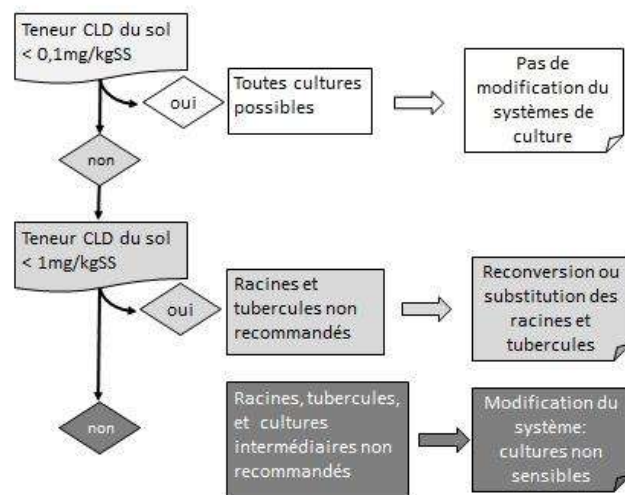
Teneur CLD du sol < 0,1mg/kgSS

oui

Toutes cultures possibles

Pas de modification du systèmes de culture

non

Teneur CLD du sol < 1mg/kgSS

oui

Racines et tubercules non recommandés

Reconversion ou substitution des racines et tubercules

non

Racines, tubercules, et cultures intermédiaires non recommandés

Modification du système: cultures non sensibles